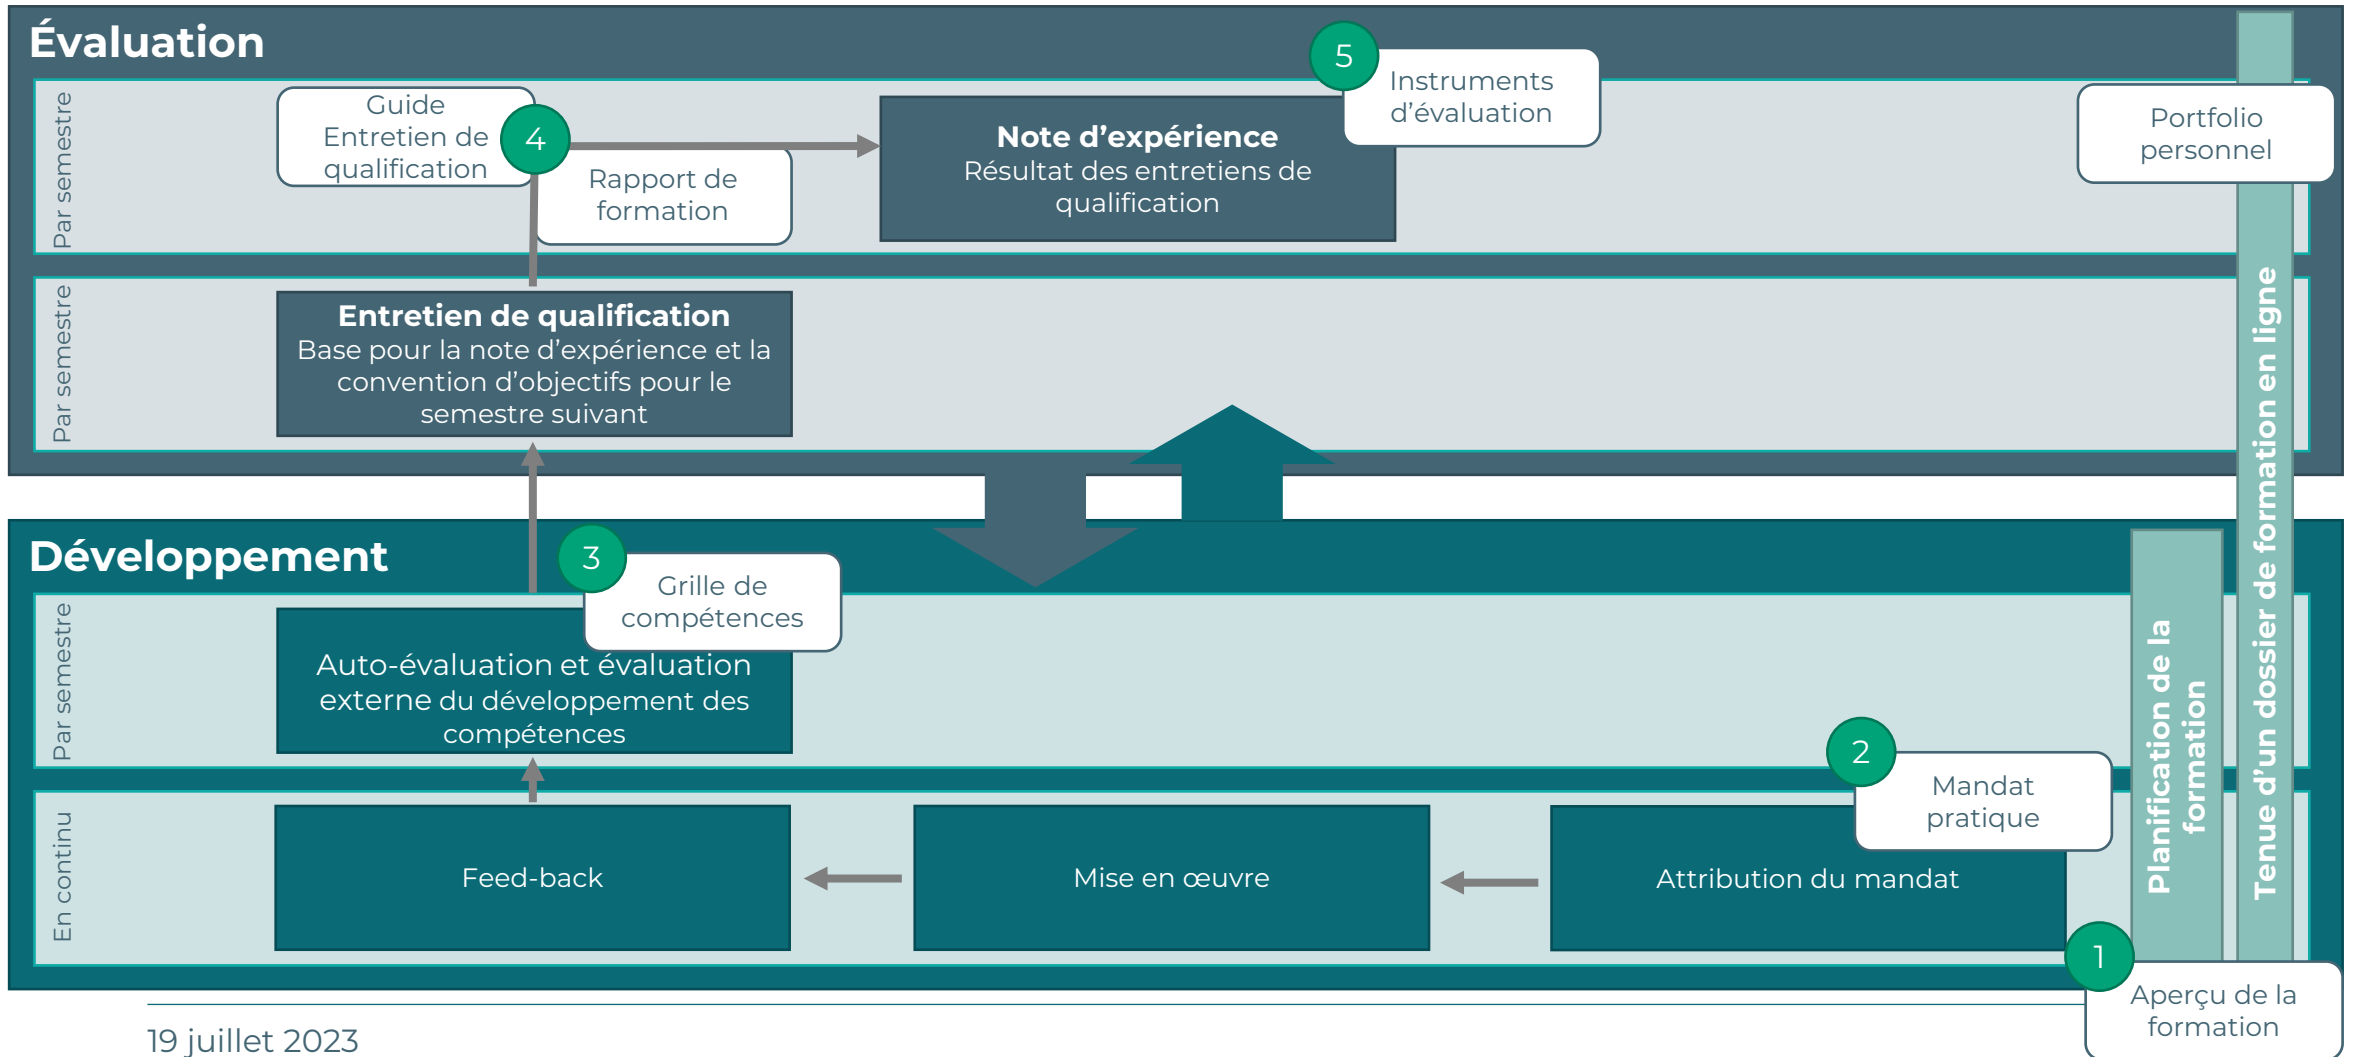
Évaluation

Par semestre

Guide Entretien de qualification

4

Rapport de formation

Note d'expérience
Résultat des entretiens de qualification

5

Instruments d'évaluation

Portfolio personnel

Par semestre

Entretien de qualification
Base pour la note d'expérience et la convention d'objectifs pour le semestre suivant

Tenue d'un dossier de formation en ligne

Développement

3

Grille de compétences

Par semestre

Auto-évaluation et évaluation externe du développement des compétences

Planification de la formation

2

Mandat pratique

En continu

Feed-back

Mise en œuvre

Attribution du mandat

1

Aperçu de la formation

19 juillet 2023